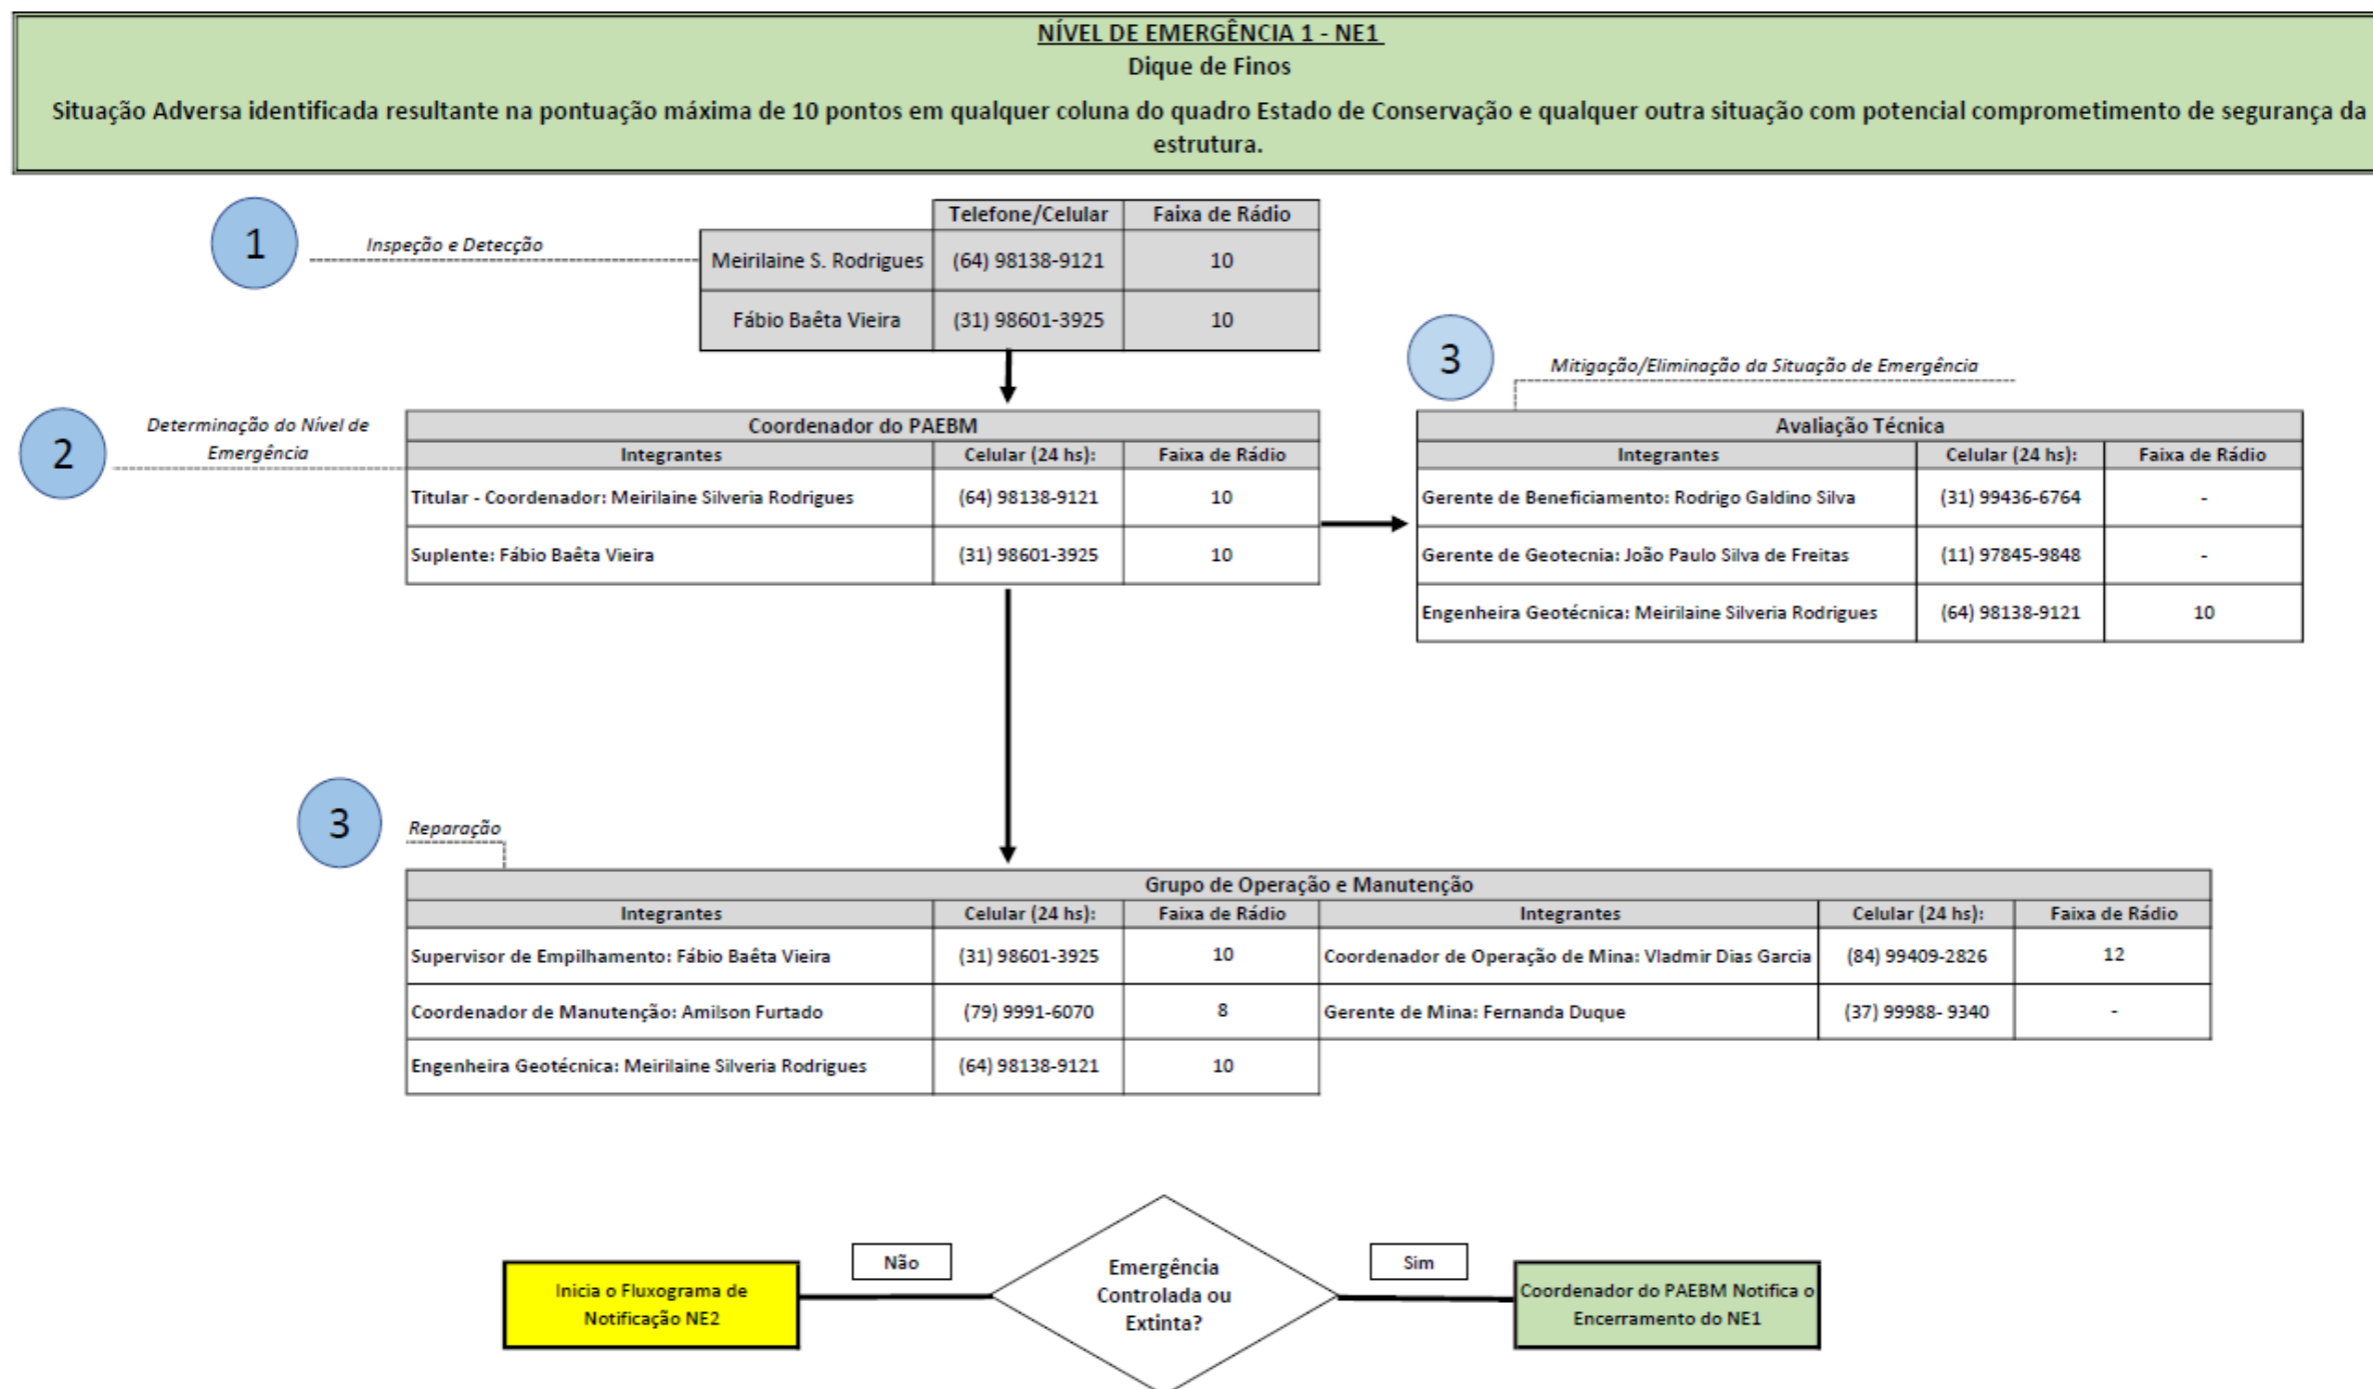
NÍVEL DE EMERGÊNCIA 1 - NE1
Dique de Finos
Situação Adversa identificada resultante na pontuação máxima de 10 pontos em qualquer coluna do quadro Estado de Conservação e qualquer outra situação com potencial comprometimento de segurança da estrutura.

1
Inspeção e Detecção

| | Telefone/Celular | Faixa de Rádio |
|---|---|---|
| Meirilaine S. Rodrigues | (64) 98138-9121 | 10 |
| Fábio Baêta Vieira | (31) 98601-3925 | 10 |

2
Determinação do Nível de Emergência

Coordenador do PAEBM

| Integrantes | Celular (24 hs): | Faixa de Rádio |
|---|---|---|
| Titular - Coordenador: Meirilaine Silveria Rodrigues | (64) 98138-9121 | 10 |
| Suplente: Fábio Baêta Vieira | (31) 98601-3925 | 10 |

3
Mitigação/Eliminação da Situação de Emergência

Avaliação Técnica

| Integrantes | Celular (24 hs): | Faixa de Rádio |
|---|---|---|
| Gerente de Beneficiamento: Rodrigo Galdino Silva | (31) 99436-6764 | - |
| Gerente de Geotecnia: João Paulo Silva de Freitas | (11) 97845-9848 | - |
| Engenheira Geotécnica: Meirilaine Silveria Rodrigues | (64) 98138-9121 | 10 |

3
Reparação

Grupo de Operação e Manutenção

| Integrantes | Celular (24 hs): | Faixa de Rádio | Integrantes | Celular (24 hs): | Faixa de Rádio |
|---|---|---|---|---|---|
| Supervisor de Empilhamento: Fábio Baêta Vieira | (31) 98601-3925 | 10 | Coordenador de Operação de Mina: Vladmir Dias Garcia | (84) 99409-2826 | 12 |
| Coordenador de Manutenção: Amilson Furtado | (79) 9991-6070 | 8 | Gerente de Mina: Fernanda Duque | (37) 99988- 9340 | - |
| Engenheira Geotécnica: Meirilaine Silveria Rodrigues | (64) 98138-9121 | 10 | | | |

Inicia o Fluxograma de Notificação NE2
Não
Emergência Controlada ou Extinta?
Sim
Coordenador do PAEBM Notifica o Encerramento do NE1